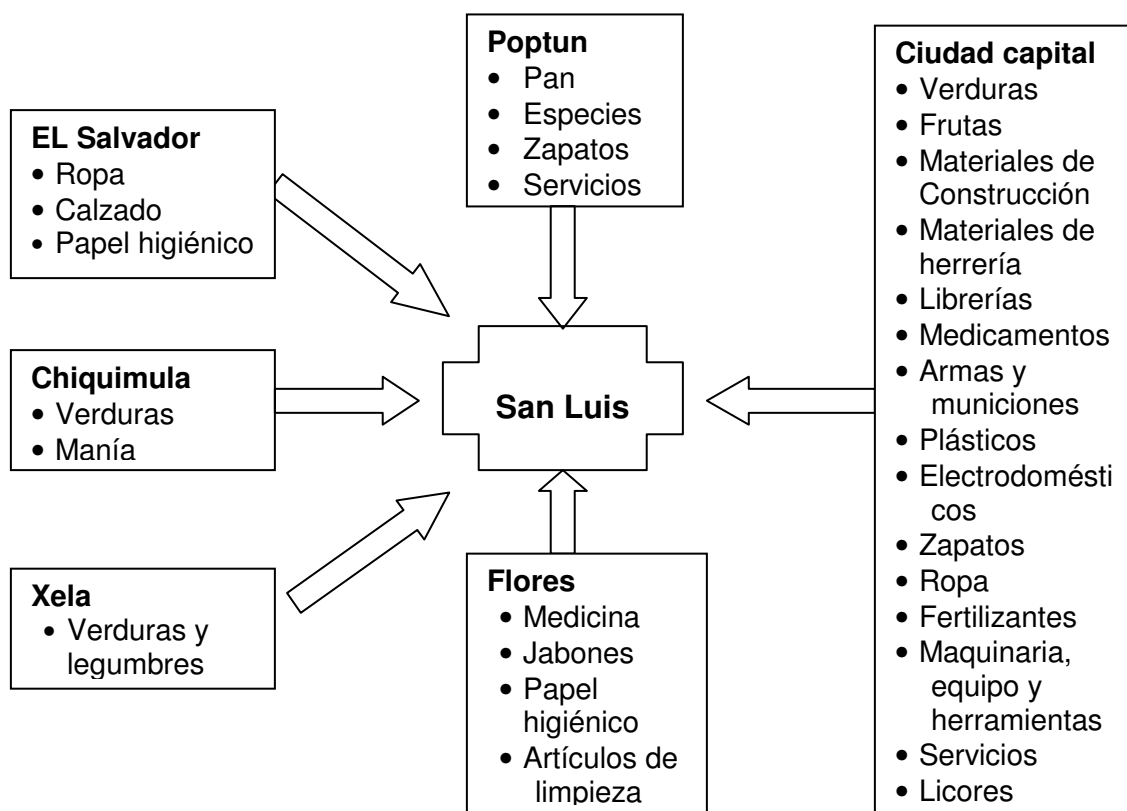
Poptun
- Pan
- Especies
- Zapatos
- Servicios

EL Salvador
- Ropa
- Calzado
- Papel higiénico

Ciudad capital
- Verduras
- Frutas
- Materiales de Construcción
- Materiales de herrería
- Librerías
- Medicamentos
- Armas y municiones
- Plásticos
- Electrodomésti cos
- Zapatos
- Ropa
- Fertilizantes
- Maquinaria, equipo y herramientas
- Servicios
- Licores

Chiquimula
- Verduras
- Manía

San Luis

Xela
- Verduras y legumbres

Flores
- Medicina
- Jabones
- Papel higiénico
- Artículos de limpieza